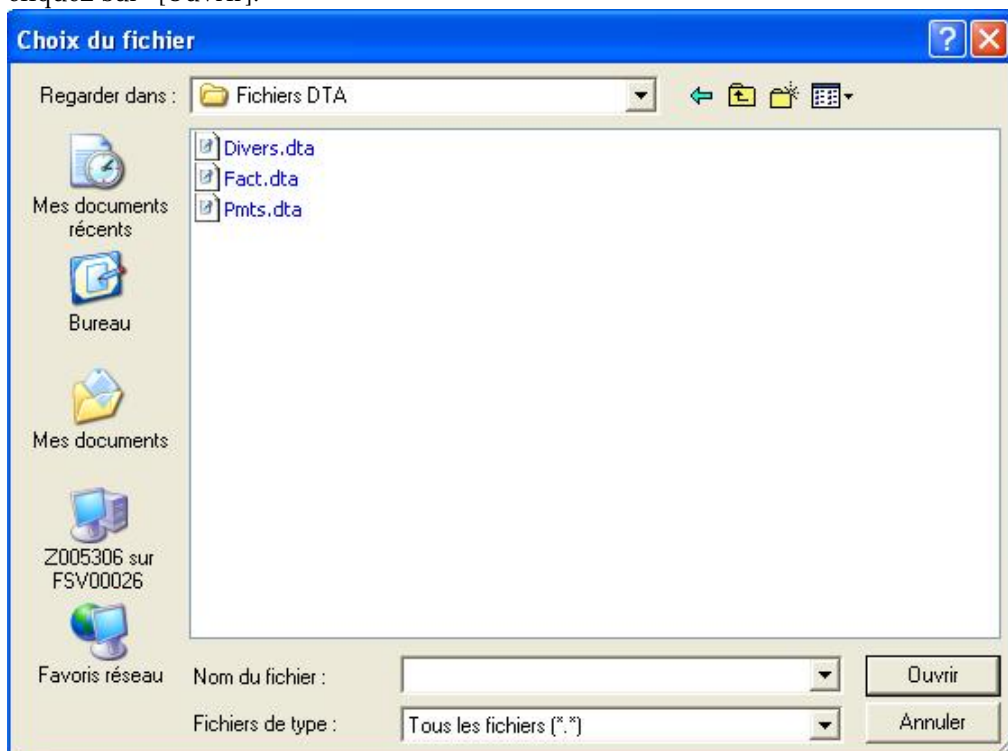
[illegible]

Choix du fichier

Regarder dans : Fichiers DTA

Divers.dta
Fact.dta
Pmts.dta

Mes documents récents

Bureau

Mes documents

Z005306 sur FSV00026

Favoris réseau

Nom du fichier :

Fichiers de type : Tous les fichiers (*.*)

Ouvrir

Annuler